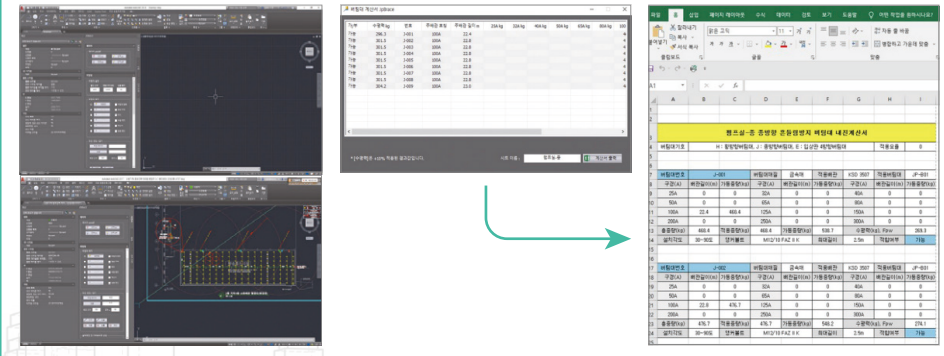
버팀대 개산서 Software

| 구분 | 수평하중 | 번호 | 주배관 호칭 | 주배관 길이 | 25A kg | 32A kg | 40A kg | 50A kg | 65A kg |
|---|---|---|---|---|---|---|---|---|---|
| 가로 | 296.3 | J-001 | 100A | 22.4 | | | | | |
| 가로 | 301.5 | J-002 | 100A | 22.6 | | | | | |
| 가로 | 301.5 | J-003 | 100A | 22.6 | | | | | |
| 가로 | 301.5 | J-004 | 100A | 22.6 | | | | | |
| 가로 | 301.5 | J-005 | 100A | 22.6 | | | | | |
| 가로 | 301.5 | J-006 | 100A | 22.6 | | | | | |
| 가로 | 301.5 | J-007 | 100A | 22.6 | | | | | |
| 가로 | 301.5 | J-008 | 100A | 22.6 | | | | | |
| 가로 | 304.2 | J-009 | 100A | 23.0 | | | | | |

파일 홈 삽입 페이지 레이아웃 수식 데이터 검토 보기 도움말 어떤 작업을 원하시나요?

잘라내기 복사 서식 복사 붙여넣기 클립보드 맑은 고딕 11 글꼴 자동 줄 바꿈 병합하고 가운데 맞춤 맞춤

A1

펌프실-층 종방향 흔들림방지 버팀대 내진계산서

버팀대기호 H : 횡방향버팀대, J : 종방향버팀대, E : 입상관 4방향버팀대 적용효율 0

| 버팀대번호 | J-001 | | 버팀대적용 | 공속력 | 적용배관 | KSD 3507 | 적용버팀대 | JP-001 |
|---|---|---|---|---|---|---|---|---|
| 구경(A) | 배관길이(m) | 가동중량(kg) | 구경(A) | 배관길이(m) | 가동중량(kg) | 구경(A) | 배관길이(m) | 가동중량(kg) |
| 25A | 0 | 0 | 32A | 0 | 0 | 40A | 0 | 0 |
| 50A | 0 | 0 | 65A | 0 | 0 | 80A | 0 | 0 |
| 100A | 22.4 | 466.4 | 125A | 0 | 0 | 150A | 0 | 0 |
| 200A | 0 | 0 | 250A | 0 | 0 | 300A | 0 | 0 |
| 총중량(kg) | 466.4 | 적용중량(kg) | 466.4 | 가동중량(kg) | 539.7 | 수평력(kg), Fpw | | 269.9 |
| 설치각도 | 30~90도 | 앵커볼트 | | M12*10 FAZ II K | 허용길이 | 2.5m | 적합여부 | 가능 |

| 버팀대번호 | J-002 | | 버팀대적용 | 공속력 | 적용배관 | KSD 3507 | 적용버팀대 | JP-001 |
|---|---|---|---|---|---|---|---|---|
| 구경(A) | 배관길이(m) | 가동중량(kg) | 구경(A) | 배관길이(m) | 가동중량(kg) | 구경(A) | 배관길이(m) | 가동중량(kg) |
| 25A | 0 | 0 | 32A | 0 | 0 | 40A | 0 | 0 |
| 50A | 0 | 0 | 65A | 0 | 0 | 80A | 0 | 0 |
| 100A | 22.6 | 476.7 | 125A | 0 | 0 | 150A | 0 | 0 |
| 200A | 0 | 0 | 250A | 0 | 0 | 300A | 0 | 0 |
| 총중량(kg) | 476.7 | 적용중량(kg) | 476.7 | 가동중량(kg) | 548.2 | 수평력(kg), Fpw | | 274.1 |
| 설치각도 | 30~90도 | 앵커볼트 | | M12*10 FAZ II K | 허용길이 | 2.5m | 적합여부 | 가능 |